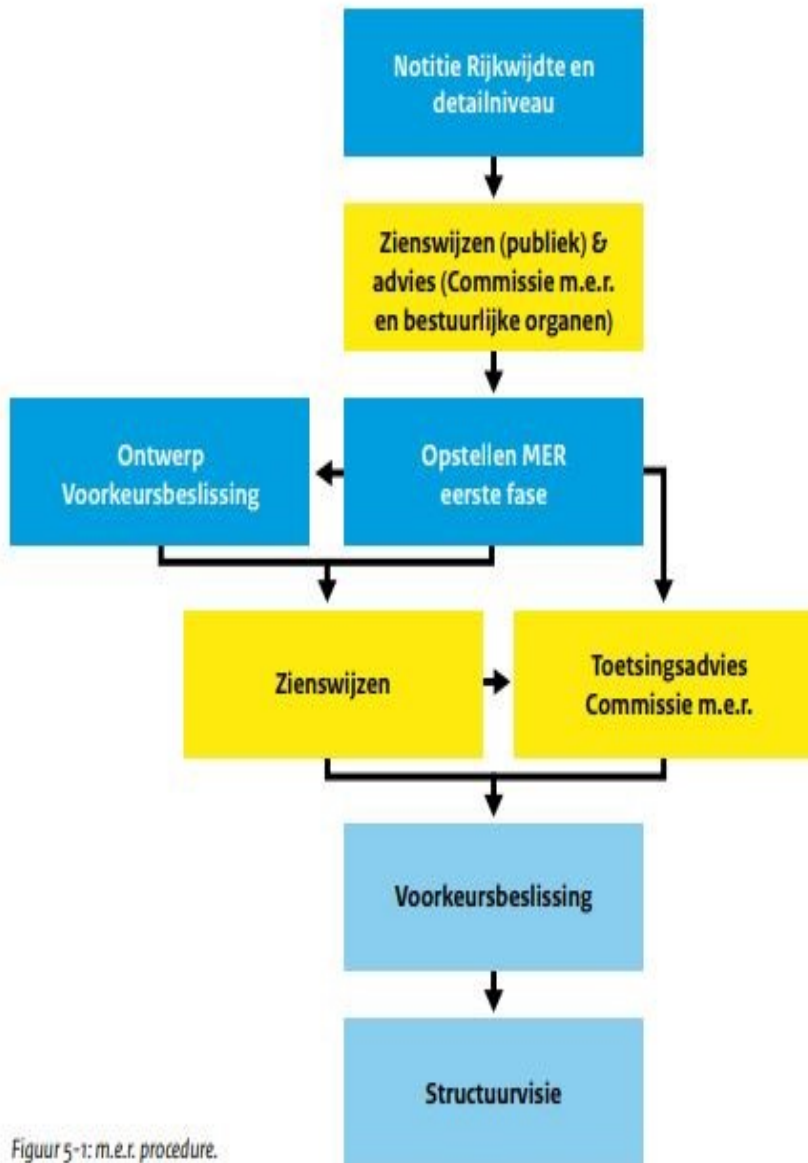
Notitie Rijkwijdte en detailniveau

Zienswijzen (publiek) & advies (Commissie m.e.r. en bestuurlijke organen)

Ontwerp Voorkeursbeslissing

Opstellen MER eerste fase

Zienswijzen

Toetsingsadvies Commissie m.e.r.

Voorkeursbeslissing

Structuurvisie

Figuur 5-1: m.e.r. procedure.